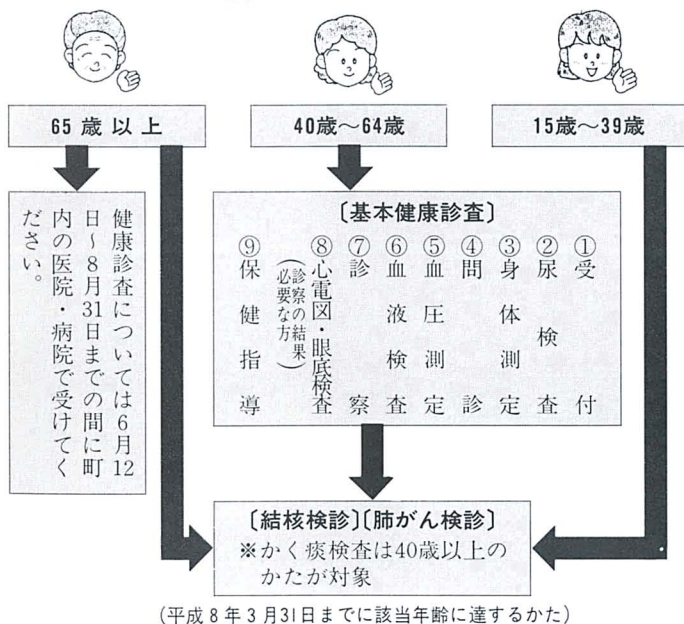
65歳以上

40歳〜64歳

15歳〜39歳

健康診査については6月12日〜8月31日までの間に町内の医院・病院で受けてください。

〔基本健康診査〕

①受付
②尿検査
③身体測定
④問診
⑤血圧測定
⑥血液検査
⑦診察
⑧心電図・眼底検査（診察の結果必要な方）
⑨保健指導

〔結核検診〕〔肺がん検診〕
※かく痰検査は40歳以上のかたが対象

（平成8年3月31日までに該当年齢に達するかた）